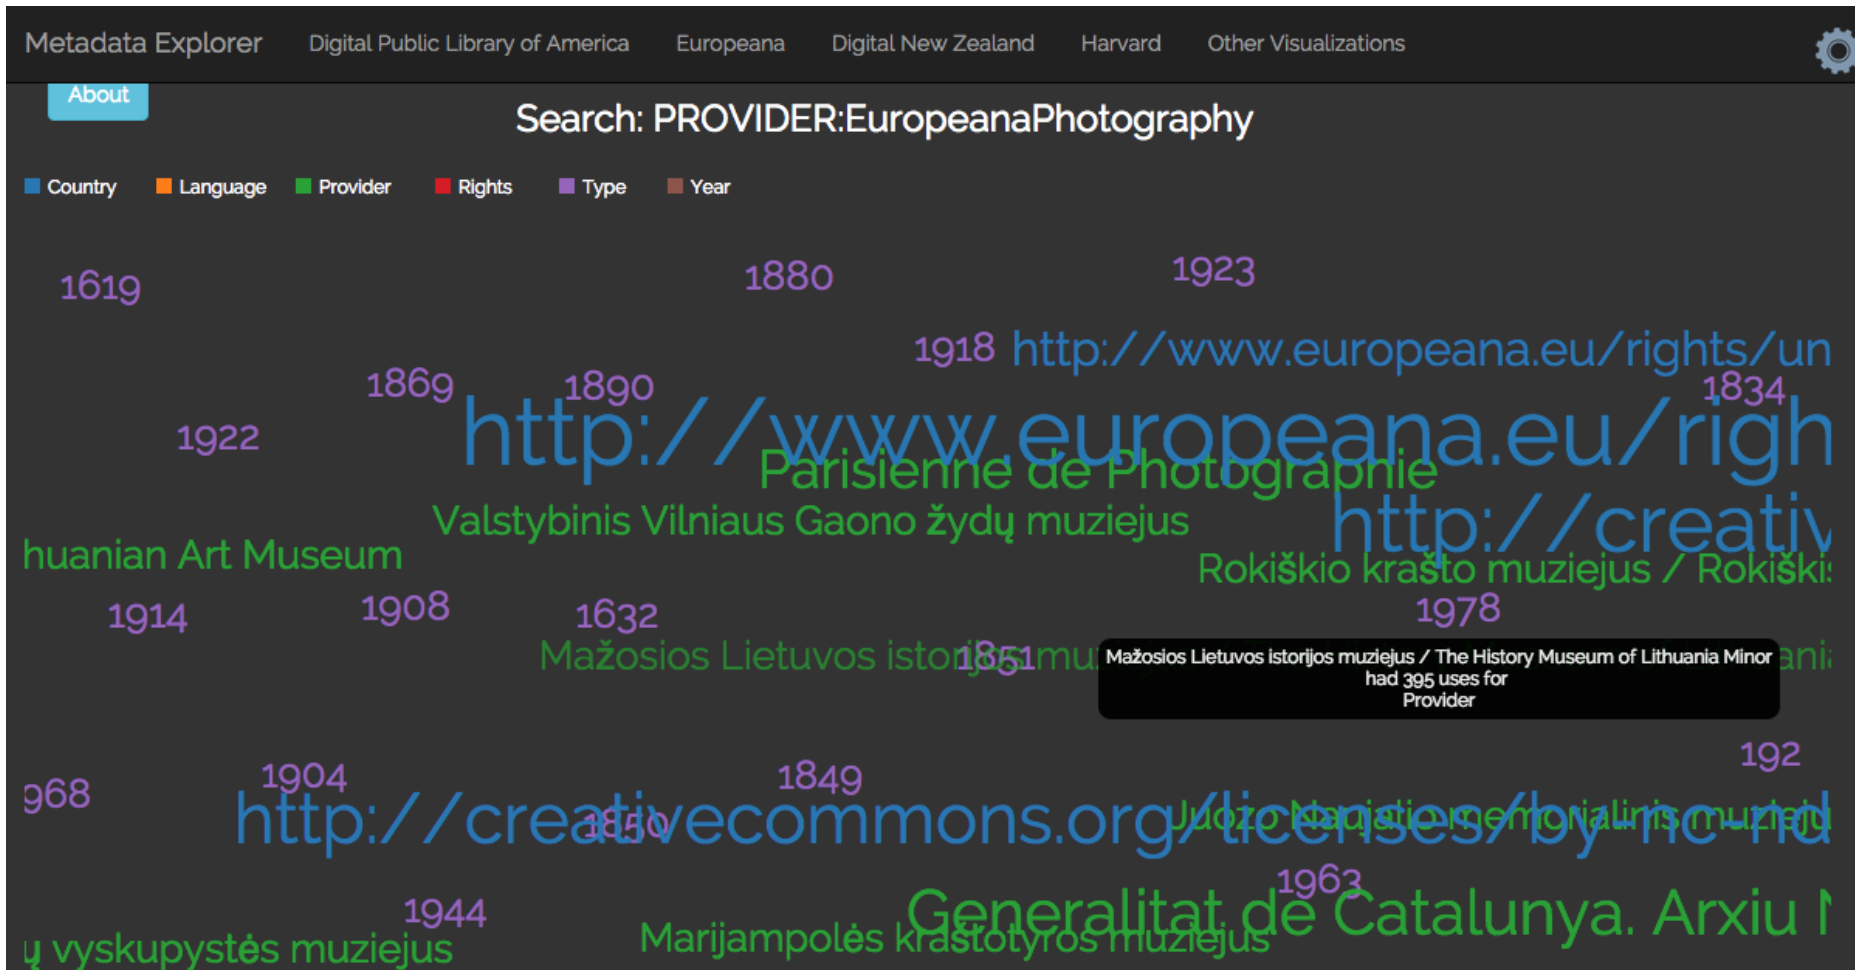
Metadata Explorer Digital Public Library of America Europeana Digital New Zealand Harvard Other Visualizations

About

Search: PROVIDER:EuropeanaPhotography

Country Language Provider Rights Type Year

1619 1880 1923

1918 http://www.europeana.eu/rights/un

1869 1890 1834

1922 http://www.europeana.eu/righ

Parisienne de Photographie

Valstybinis Vilniaus Gaono žydų muziejus http://creativ

huanian Art Museum Rokiškio krašto muziejus / Rokiški

1914 1908 1632 1978

Mažosios Lietuvos istor1851mu

Mažosios Lietuvos istorijos muziejus / The History Museum of Lithuania Minor had 395 uses for Provider

1904 1849 192

968 http://creativecommons.org/licenses/by-nc-nd

1850 Juozo Naujalio memorialinis muzieju

1963

1944 Generalitat de Catalunya. Arxiu N

ų vyskupystės muziejus Marijampolės kraštotyros muziejus